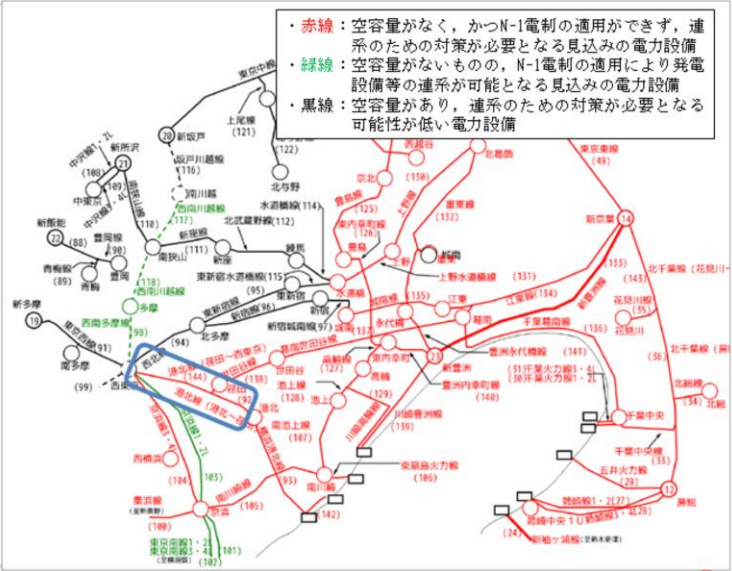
・赤線：空容量がなく，かつN-1電制の適用ができず，連系のための対策が必要となる見込みの電力設備
・緑線：空容量がないものの，N-1電制の適用により発電設備等の連系が可能となる見込みの電力設備
・黒線：空容量があり，連系のための対策が必要となる可能性が低い電力設備

東京中線
20 新坂戸
上尾線 (121)
(122)
坂戸川越線 (116)
川越
北与野
西越谷
北葛飾
東京東線
中東京線1・2L
新所沢
21
(100)
中東京
(109)
(110)
西武川越線 (117)
水道線 (114)
北武蔵野線 (112)
京北
新京葉 14
新飯能
22
(88)
豊岡線 (90)
豊岡
青梅線 (89)
青梅
新狭山
新座
(111)
練馬
豊島
東京北線
京北線
(126)
(132)
上野
北東京
上野水道橋線
(131)
(143)
北千葉線（花見川－
花見川線
(35)
花見川
東新宿水道橋線 (115)
(95)
水道橋
(118)
多摩
新宿線
東新宿
新宿
新宿城南線 (97)
城南
(135)
江東
江東線 (134)
京葉
新習志野
(136)
北千葉線
新多摩
19
東京西線 (91)
西南多摩線
(98)
(94)
北多摩
荏田線
西南
南多摩
(99)
西東京
港北線（荏田－南東京）
(144)
(85)
港北
港北線（港北－）
(92)
荏田
世田谷
(127)
高輪線
池上
池上線
(128)
(129)
高輪
東京南線
永代橋
豊洲永代橋線
豊洲
(141)
千葉東線
新豊洲
豊洲内幸町線
(140)
(51)千葉火力線1・2L
(59)千葉火力線3・4L
北総線 (54)
北総
23
千葉中央
川崎豊洲線
(139)
千葉中央線
五井火力線
(38)
南池上線
(107)
西横浜
(104)
南川崎
京浜線
(100)
(105)
川崎線
(93)
東扇島火力線
(106)
(142)
京浜
東京南線1・2
東京南線3・4L
(101)
(102)
姉崎線1・2
(27)
12
姉崎中央1U姉崎線3・4L
(26)
新袖ヶ浦線
(24)